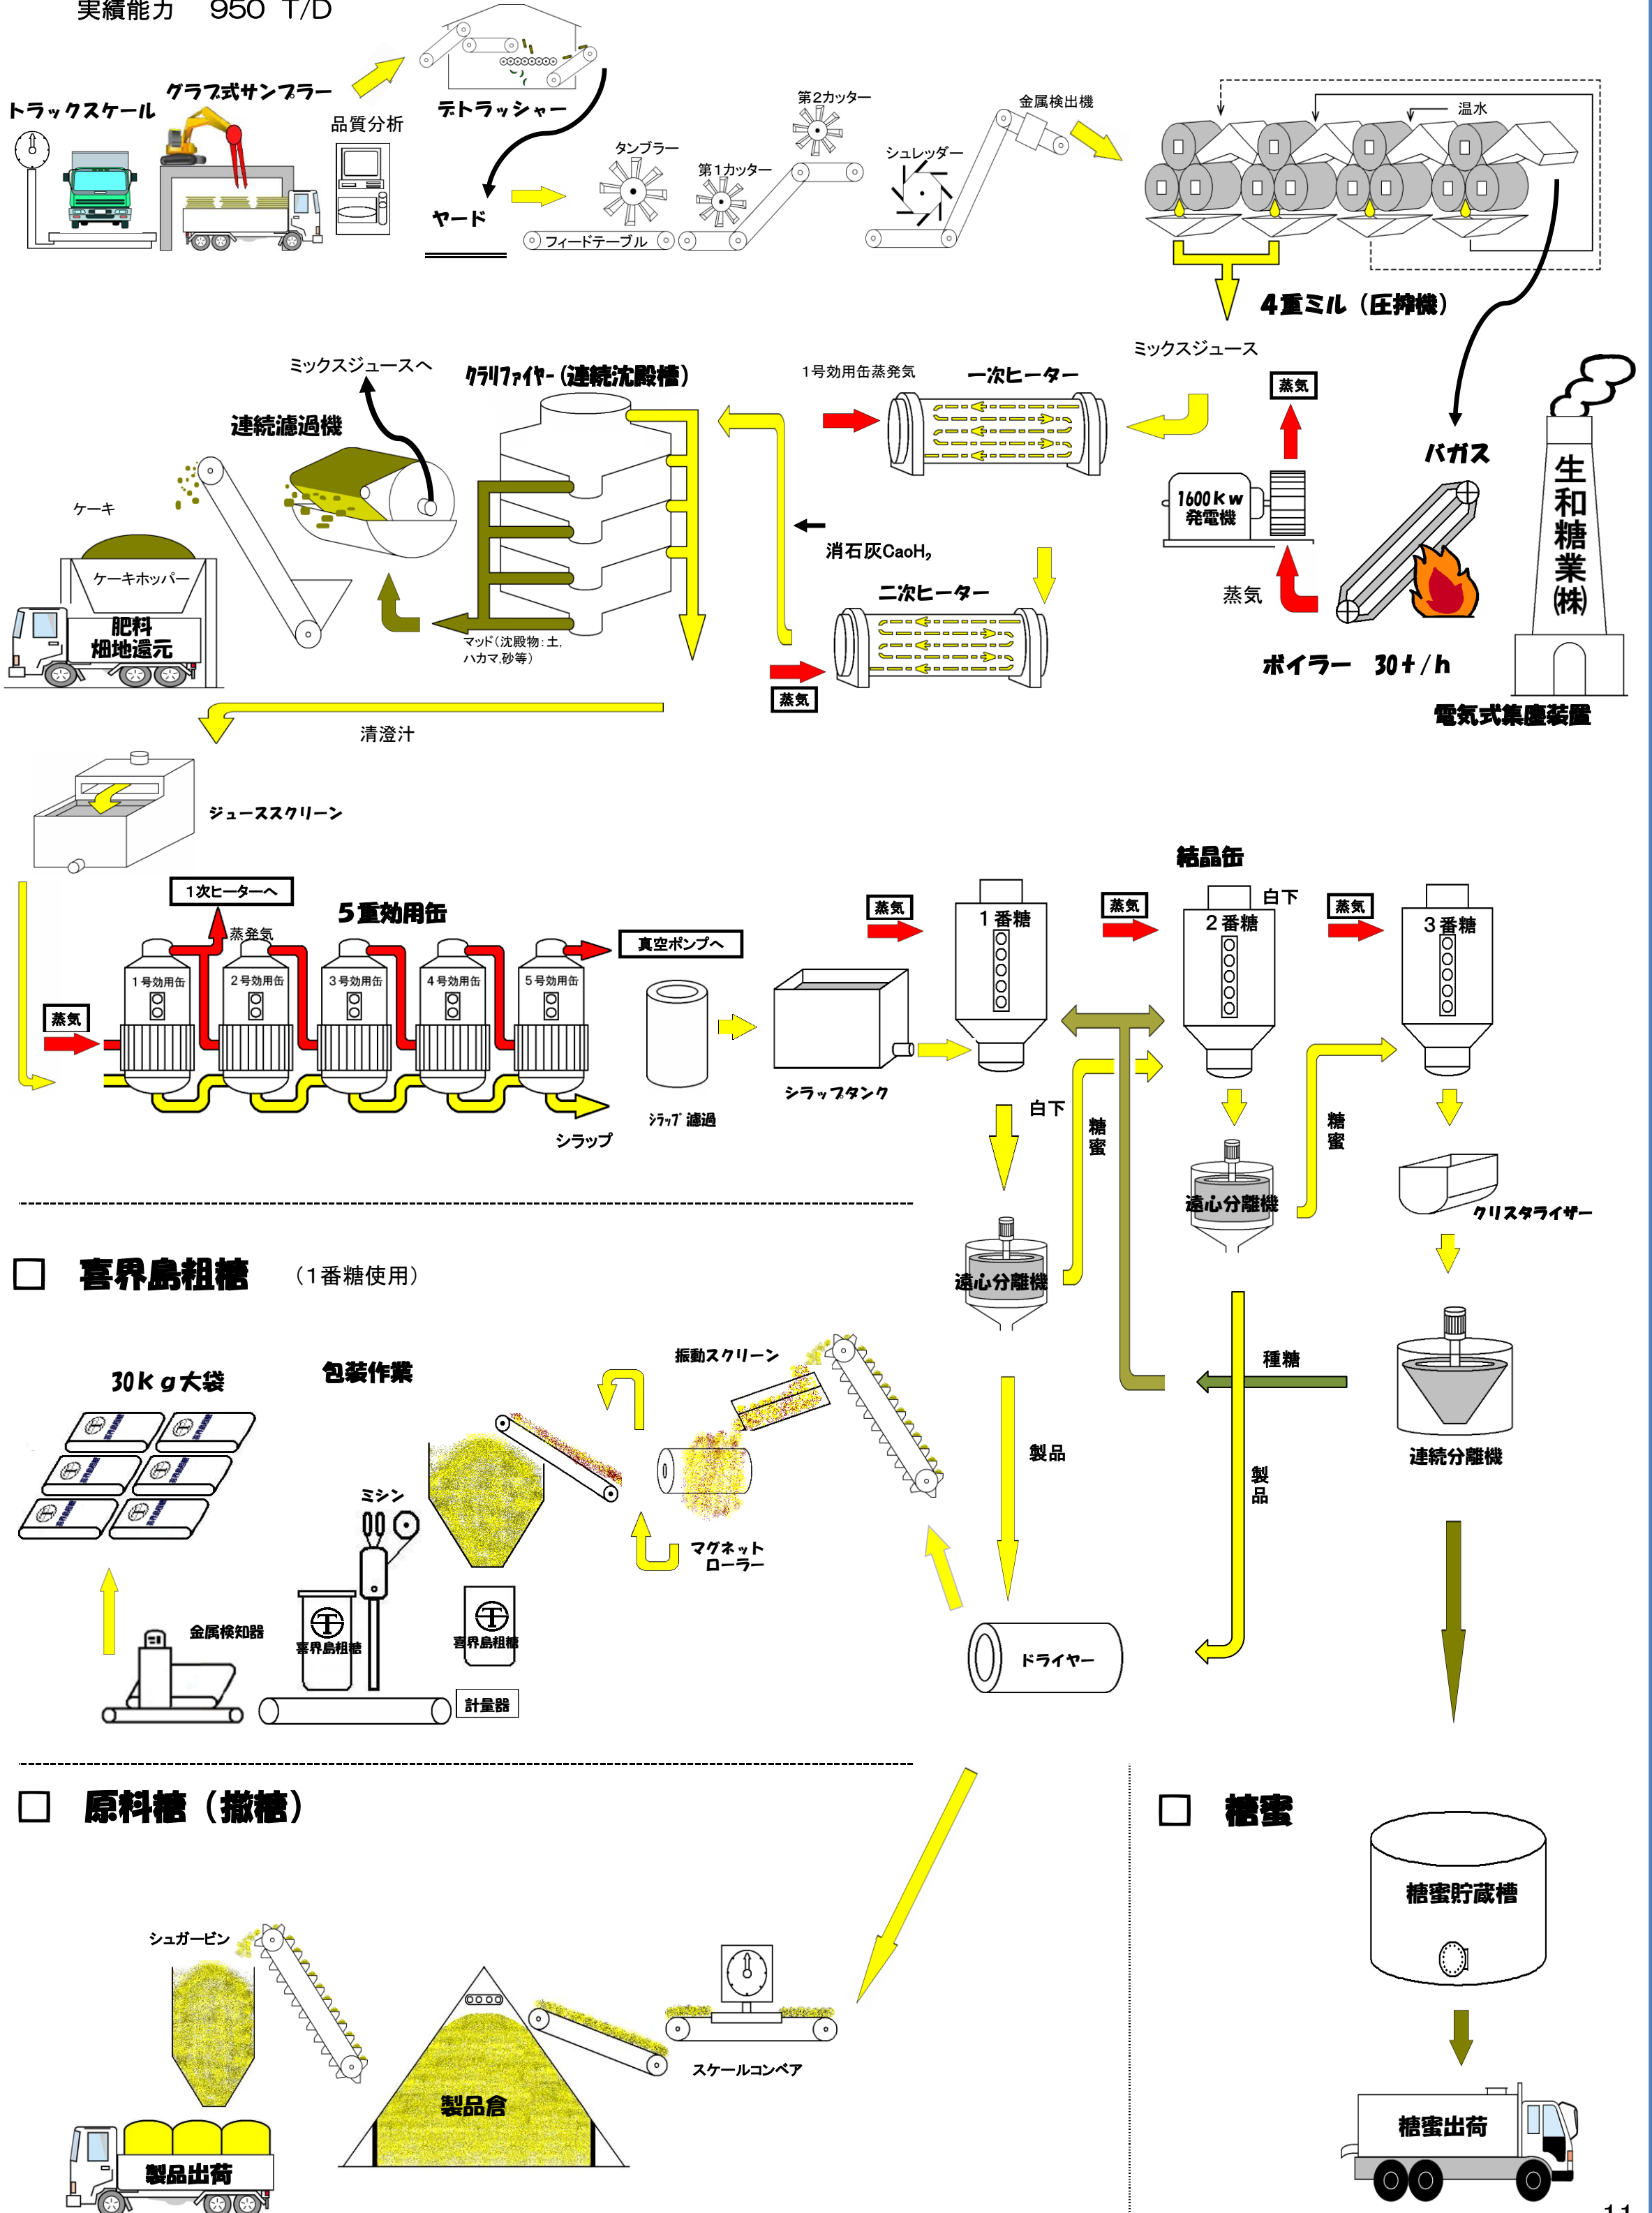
実績能力　950 T/D

トラックスケール
グラブ式サンプラー
品質分析
デトラッシャー
ヤード
フィードテーブル
タンブラー
第1カッター
第2カッター
シュレッダー
金属検出機
温水
4重ミル（圧搾機）
ミックスジュース
バガス
生和糖業(株)
蒸気
1600kw 発電機
蒸気
ボイラー　30t/h
電気式集塵装置
一次ヒーター
1号効用缶蒸発気
クラリファイヤー（連続沈殿槽）
ミックスジュースへ
連続濾過機
ケーキ
ケーキホッパー
肥料 畑地還元
消石灰CaoH$_2$
二次ヒーター
蒸気
マッド（沈殿物：土、ハカマ,砂等）
清澄汁
ジューススクリーン

1次ヒーターへ
蒸発気
5重効用缶
真空ポンプへ
蒸気
1号効用缶
2号効用缶
3号効用缶
4号効用缶
5号効用缶
シラップ
シラップ 濾過
シラップタンク
結晶缶
蒸気
1番糖
蒸気
2番糖
白下
蒸気
3番糖
白下
糖蜜
遠心分離機
遠心分離機
糖蜜
クリスタライザー
連続分離機
種糖
製品
製品

☐　喜界島粗糖　（1番糖使用）

30kg大袋
包装作業
ミシン
金属検知器
喜界島粗糖
喜界島粗糖
計量器
振動スクリーン
マグネット ローラー
ドライヤー

☐　原料糖（撒糖）
シュガービン
製品倉
スケールコンベア
製品出荷

☐　糖蜜
糖蜜貯蔵槽
糖蜜出荷